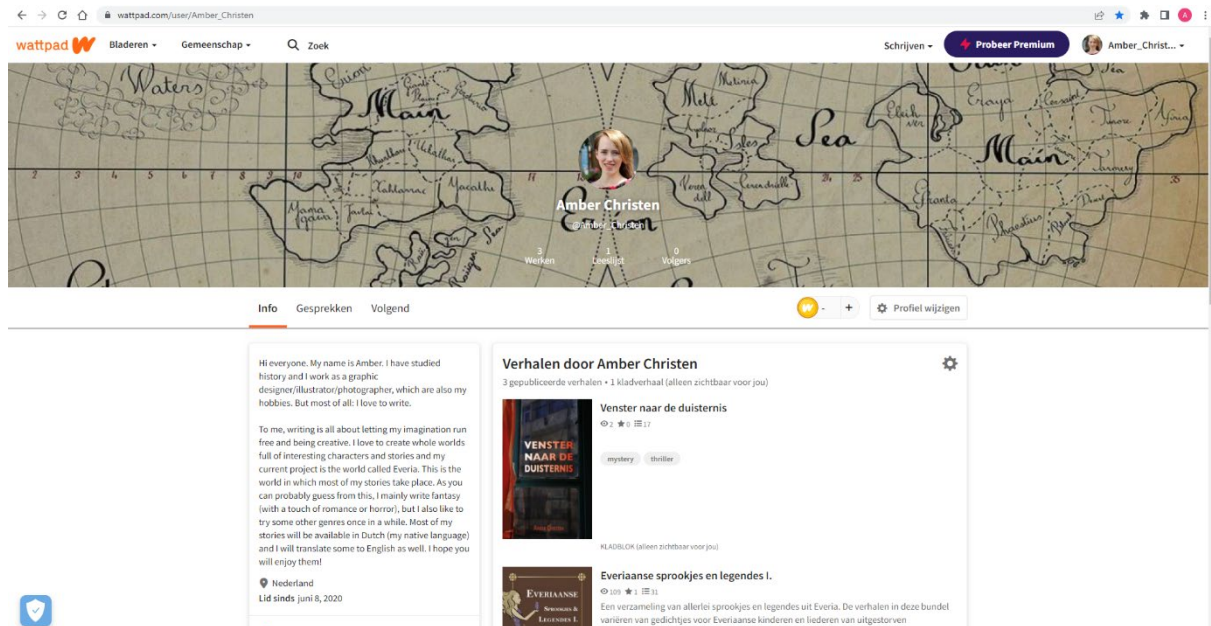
wattpad.com/user/Amber_Christen

wattpad Bladeren Gemeenschap Zoek

Schrijven Probeer Premium Amber_Christ...

Waters Main Sea Main

Amber Christen
@Amber_Christen

3 Werken 1 Leeslijst 0 Volgers

Info Gesprekken Volgend

Profiel wijzigen

Hi everyone. My name is Amber. I have studied history and I work as a graphic designer/illustrator/photographer, which are also my hobbies. But most of all: I love to write.

To me, writing is all about letting my imagination run free and being creative. I love to create whole worlds full of interesting characters and stories and my current project is the world called Everia. This is the world in which most of my stories take place. As you can probably guess from this, I mainly write fantasy (with a touch of romance or horror), but I also like to try some other genres once in a while. Most of my stories will be available in Dutch (my native language) and I will translate some to English as well. I hope you will enjoy them!

Nederland
Lid sinds juni 8, 2020

Verhalen door Amber Christen
3 gepubliceerde verhalen • 1 kladverhaal (alleen zichtbaar voor jou)

VENSTER NAAR DE DUISTERNIS

Venster naar de duisternis
2 0 17

mystery thriller

KLADBLOK (alleen zichtbaar voor jou)

EVERIAANSE SPROOKJES & LEGENDES I.

Everiaanse sprookjes en legendes I.
109 1 31
Een verzameling van allerlei sprookjes en legendes uit Everia. De verhalen in deze bundel variëren van gedichtjes voor Everiaanse kinderen en liederen van uitgestorven